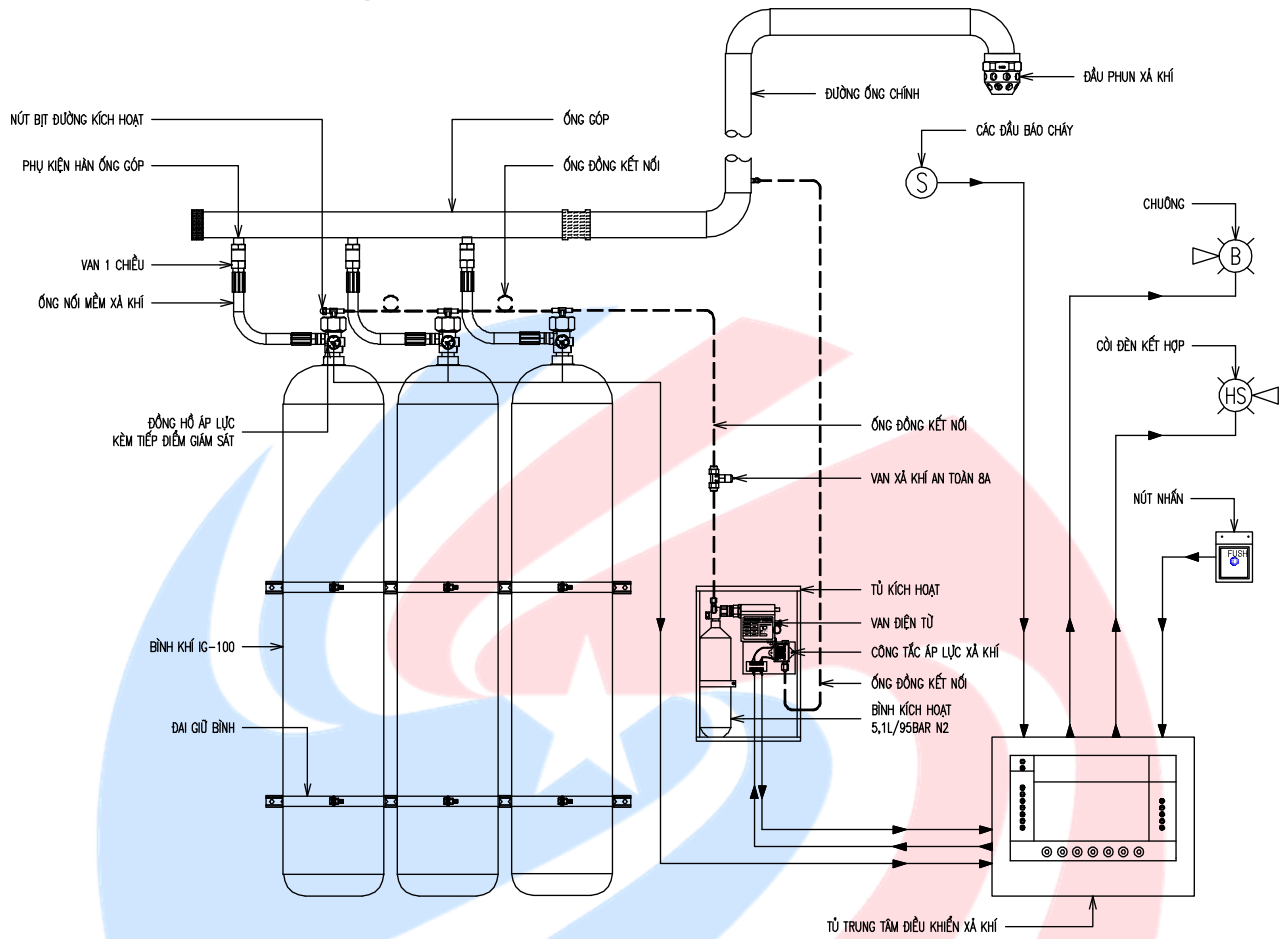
ĐƯỜNG ỐNG CHÍNH

ĐẦU PHUN XẢ KHÍ

NÚT BỊT ĐƯỜNG KÍCH HOẠT

ỐNG GÓP

CÁC ĐẦU BÁO CHÁY

PHỤ KIỆN HÀN ỐNG GÓP

ỐNG ĐỒNG KẾT NỐI

S

CHUÔNG

B

VAN 1 CHIỀU

ỐNG NỐI MỀM XẢ KHÍ

CÒI ĐÈN KẾT HỢP

HS

ĐỒNG HỒ ÁP LỰC KÈM TIẾP ĐIỂM GIÁM SÁT

ỐNG ĐỒNG KẾT NỐI

VAN XẢ KHÍ AN TOÀN 8A

NÚT NHẤN

PUSH

TỦ KÍCH HOẠT

VAN ĐIỆN TỪ

BÌNH KHÍ IG-100

CÔNG TẮC ÁP LỰC XẢ KHÍ

ỐNG ĐỒNG KẾT NỐI

BÌNH KÍCH HOẠT 5,1L/95BAR N2

ĐAI GIỮ BÌNH

TỦ TRUNG TÂM ĐIỀU KHIỂN XẢ KHÍ